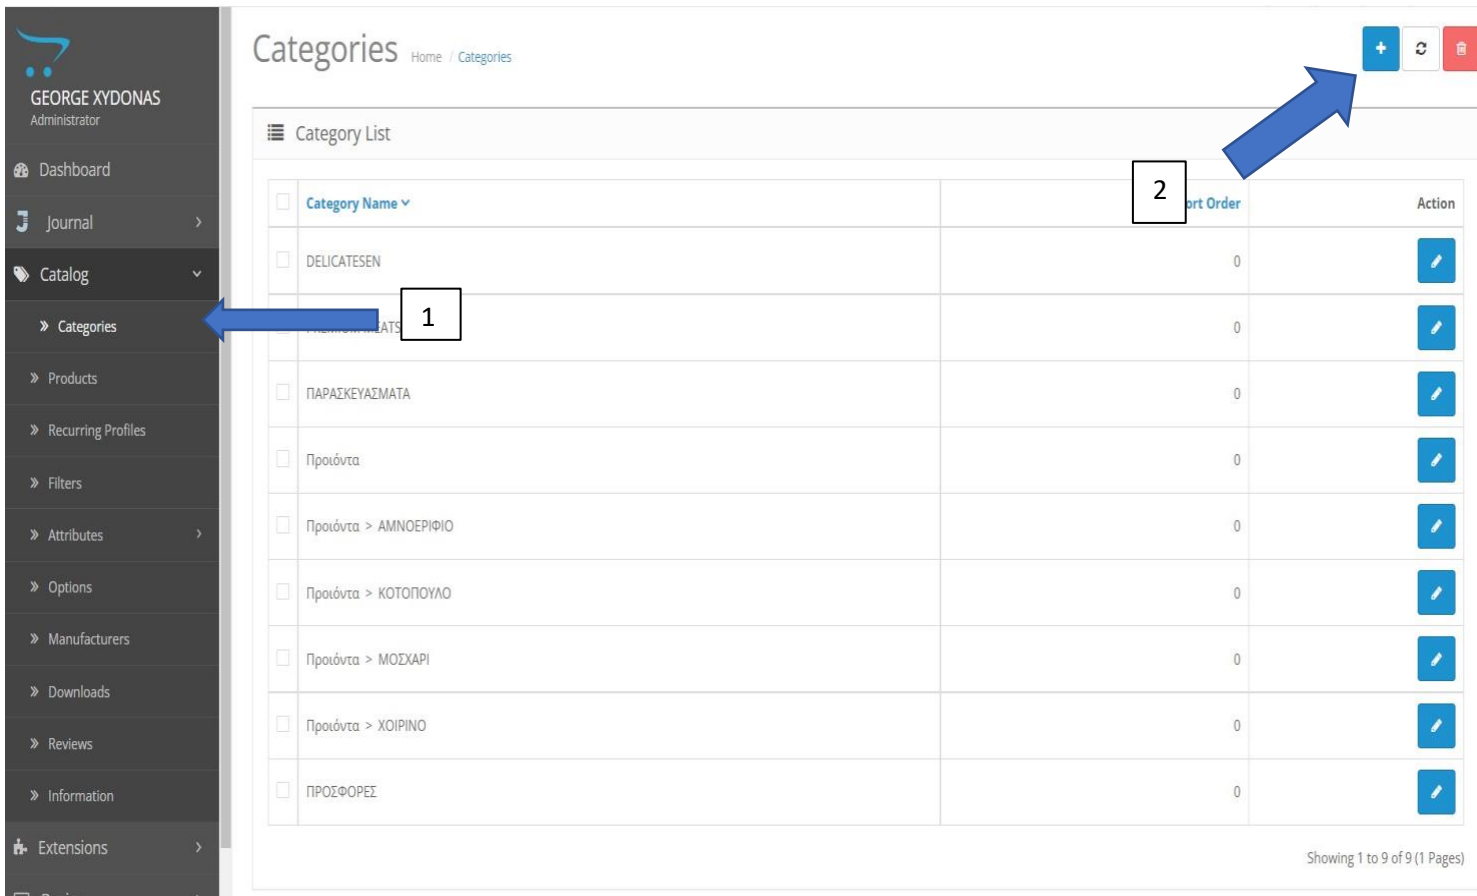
GEORGE XYDONAS
Administrator

Dashboard
Journal
Catalog
Categories
Products
Recurring Profiles
Filters
Attributes
Options
Manufacturers
Downloads
Reviews
Information
Extensions

Categories Home / Categories

Category List

| | Category Name | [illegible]rt Order | Action |
|---|---|---|---|
| | DELICATESEN | 0 | |
| | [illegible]ATS | 0 | |
| | ΠΑΡΑΣΚΕΥΑΣΜΑΤΑ | 0 | |
| | Προιόντα | 0 | |
| | Προιόντα > ΑΜΝΟΕΡΙΦΙΟ | 0 | |
| | Προιόντα > ΚΟΤΟΠΟΥΛΟ | 0 | |
| | Προιόντα > ΜΟΣΧΑΡΙ | 0 | |
| | Προιόντα > ΧΟΙΡΙΝΟ | 0 | |
| | ΠΡΟΣΦΟΡΕΣ | 0 | |

Showing 1 to 9 of 9 (1 Pages)

1

2